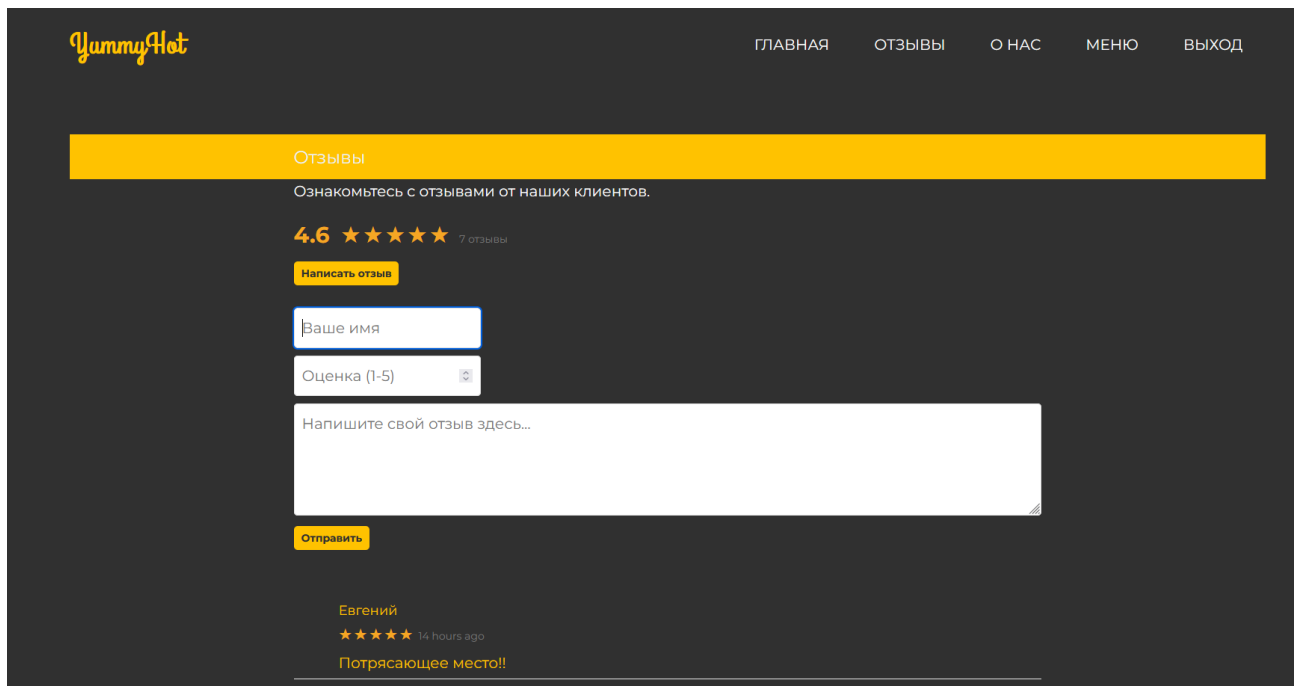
YummyHot

ГЛАВНАЯ ОТЗЫВЫ О НАС МЕНЮ ВЫХОД

Отзывы

Ознакомьтесь с отзывами от наших клиентов.

4.6 ★★★★★ 7 отзывы

Написать отзыв

Ваше имя

Оценка (1-5)

Напишите свой отзыв здесь...

Отправить

Евгений

★★★★★ 14 hours ago

Потрясающее место!!